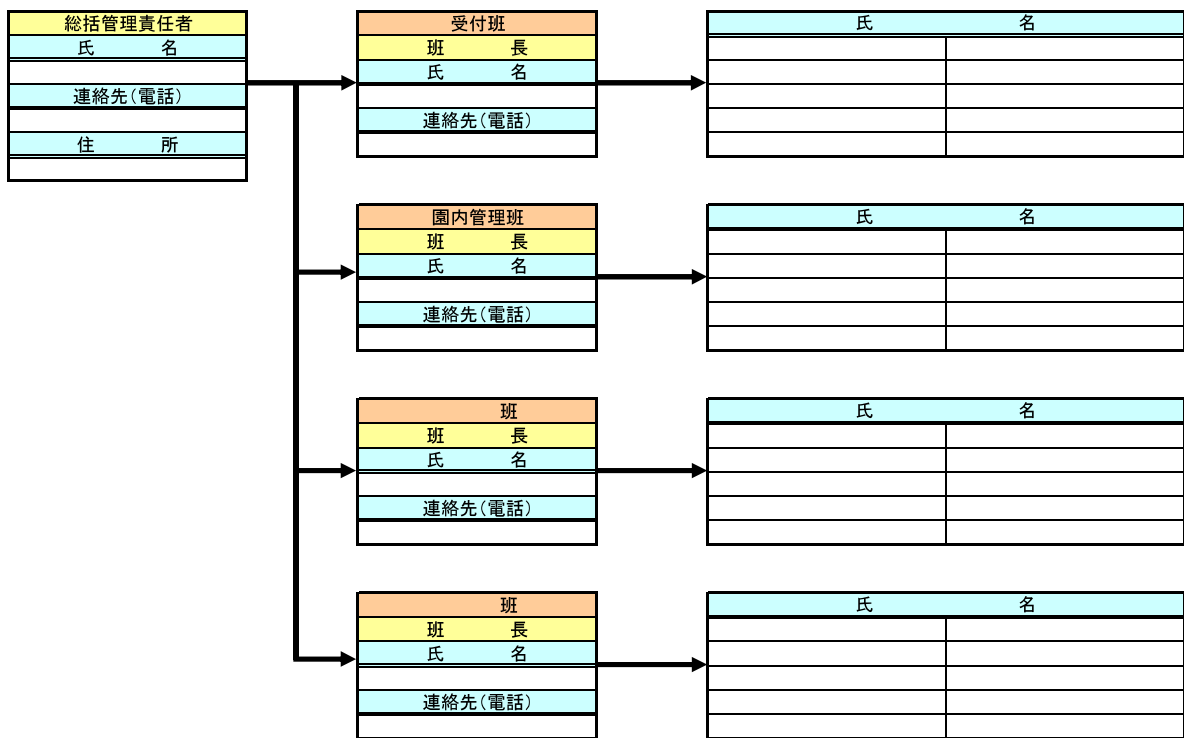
総括管理責任者
氏　　名

連絡先(電話)

住　　所

受付班
班　　長
氏　　名

連絡先(電話)

| 氏 | 名 |
|---|---|
| | |
| | |
| | |
| | |
| | |

園内管理班
班　　長
氏　　名

連絡先(電話)

| 氏 | 名 |
|---|---|
| | |
| | |
| | |
| | |
| | |

班
班　　長
氏　　名

連絡先(電話)

| 氏 | 名 |
|---|---|
| | |
| | |
| | |
| | |
| | |

班
班　　長
氏　　名

連絡先(電話)

| 氏 | 名 |
|---|---|
| | |
| | |
| | |
| | |
| | |